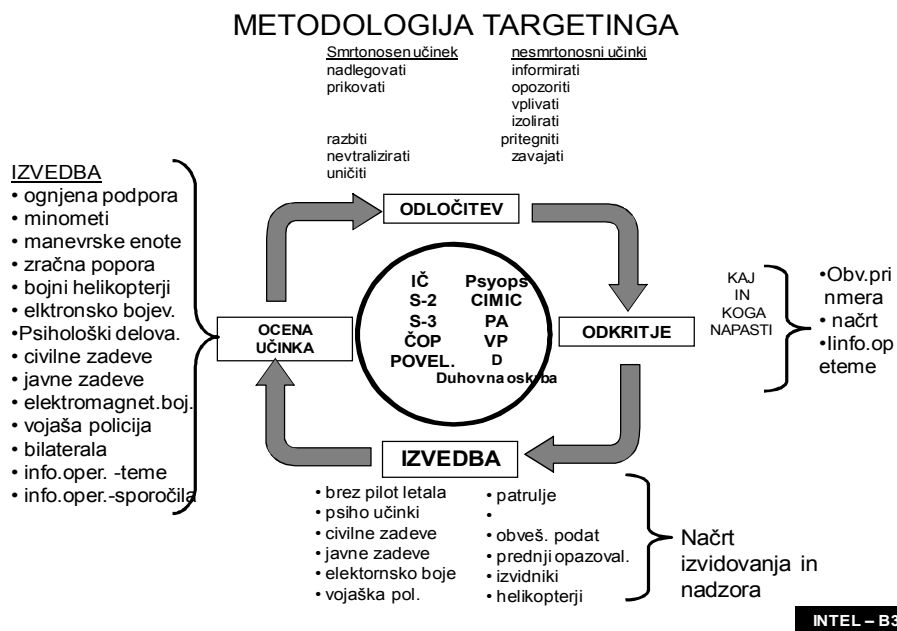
METODOLOGIJA TARGETINGA

Smrtonosen učinek
nadlegovati
prikovati

razbiti
nevtralizirati
uničiti

nesmrtonosni učinki
informirati
opozoriti
vplivati
izolirati
pritegniti
zavajati

IZVEDBA
• ognjena podpora
• minometi
• manevrske enote
• zračna popora
• bojni helikopterji
• elktronsko bojev.
•Psihološki delova.
• civilne zadeve
• javne zadeve
• elektromagnet.boj.
• vojaša policija
• bilaterala
• info.oper. -teme
• info.oper.-sporočila

ODLOČITEV

IČ
S-2
S-3
ČOP
POVEL.

Psyops
CIMIC
PA
VP
D

Duhovna oskrba

OCENA UČINKA

ODKRITJE

KAJ IN KOGA NAPASTI

•Obv.pri nmera
• načrt
•Iinfo.op eteme

IZVEDBA

• brez pilot letala
• psiho učinki
• civilne zadeve
• javne zadeve
• elektornsko boje
• vojaška pol.

• patrulje
•
• obveš. podat
• prednji opazoval.
• izvidniki
• helikopterji

Načrt izvidovanja in nadzora

INTEL – B3